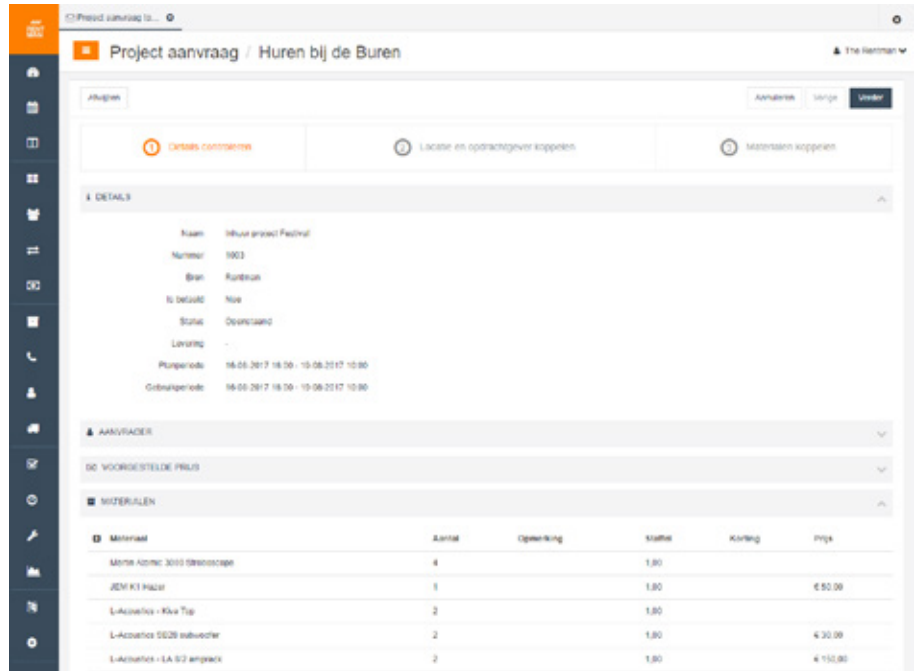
Project aanvraag b...

Project aanvraag / Huren bij de Buren

The Rentman

Afwijzen

Annuleren Vorige Verder

1 Details controleren

2 Locatie en opdrachtgever koppelen

3 Materialen koppelen

DETAILS

Naam Inhuur project Festival

Nummer 1003

Bron Rentman

Is betaald Nee

Status Openstaand

Levering -

Planperiode 16-08-2017 16:00 - 10-08-2017 10:00

Gebruiksperiode 16-08-2017 16:00 - 10-08-2017 10:00

AANVRAGER

VOORGESTELDE PRIJS

MATERIALEN

| Materiaal | Aantal | Opmerking | Staffel | Korting | Prijs |
|---|---|---|---|---|---|
| Martin Atomic 3000 Stroboscope | 4 | | 1,00 | | |
| JEM K1 Hazer | 1 | | 1,00 | | € 50,00 |
| L-Acoustics - Kiva Top | 2 | | 1,00 | | |
| L-Acoustics SB28 subwoofer | 2 | | 1,00 | | € 30,00 |
| L-Acoustics - LA 8/2 ampirack | 2 | | 1,00 | | € 150,00 |